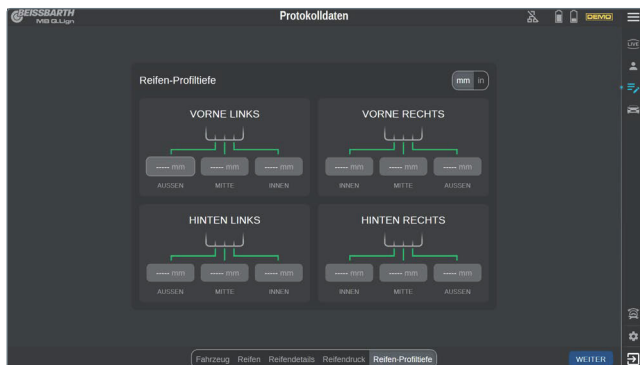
BEISSBARTH
MS D.Lign

Protokolldaten

DEMO

LIVE

Reifen-Profiltiefe

mm in

VORNE LINKS

----- mm ----- mm ----- mm

AUSSEN MITTE INNEN

VORNE RECHTS

----- mm ----- mm ----- mm

INNEN MITTE AUSSEN

HINTEN LINKS

----- mm ----- mm ----- mm

AUSSEN MITTE INNEN

HINTEN RECHTS

----- mm ----- mm ----- mm

INNEN MITTE AUSSEN

Fahrzeug Reifen Reifendetails Reifendruck Reifen-Profiltiefe

WEITER